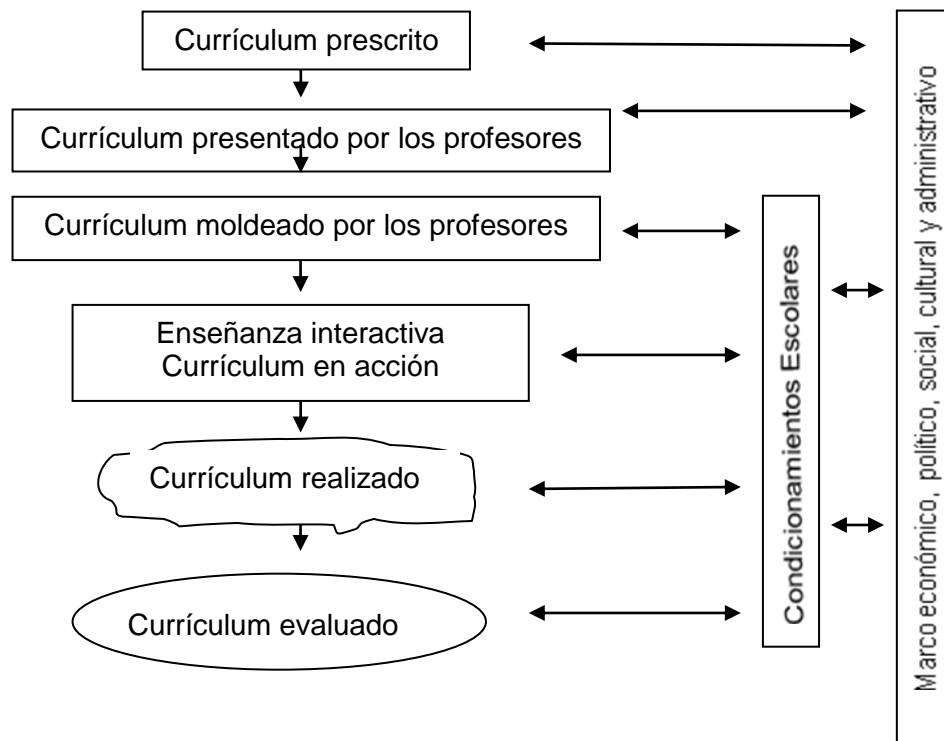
Currículum prescrito

Currículum presentado por los profesores

Currículum moldeado por los profesores

Enseñanza interactiva
Currículum en acción

Currículum realizado

Currículum evaluado

Condicionamientos Escolares

Marco económico, político, social, cultural y administrativo